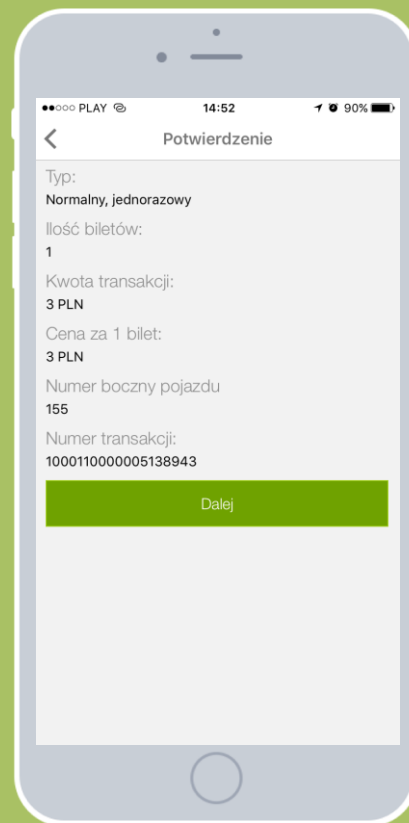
●●○○○ PLAY 14:52 90%

Potwierdzenie

Typ:
Normalny, jednorazowy

Ilość biletów:
1

Kwota transakcji:
3 PLN

Cena za 1 bilet:
3 PLN

Numer boczny pojazdu
155

Numer transakcji:
1000110000005138943

Dalej